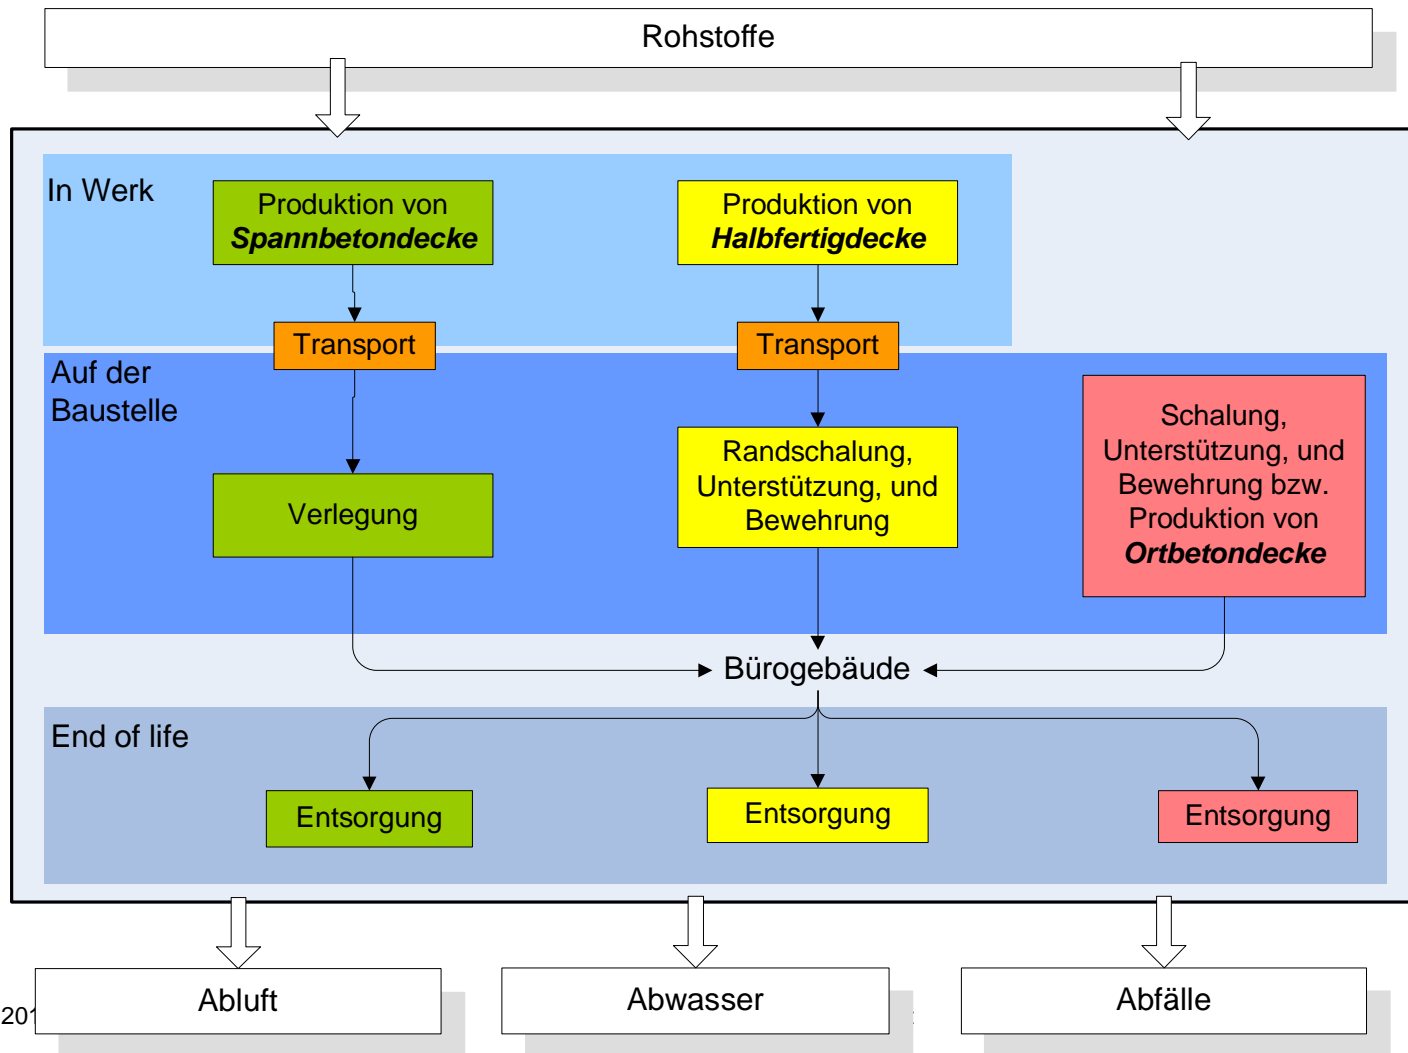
Rohstoffe

In Werk

Produktion von ***Spannbetondecke***

Produktion von ***Halbfertigdecke***

Transport

Transport

Auf der Baustelle

Verlegung

Randschalung, Unterstützung, und Bewehrung

Schalung, Unterstützung, und Bewehrung bzw. Produktion von ***Ortbetondecke***

Bürogebäude

End of life

Entsorgung

Entsorgung

Entsorgung

Abluft

Abwasser

Abfälle

20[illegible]